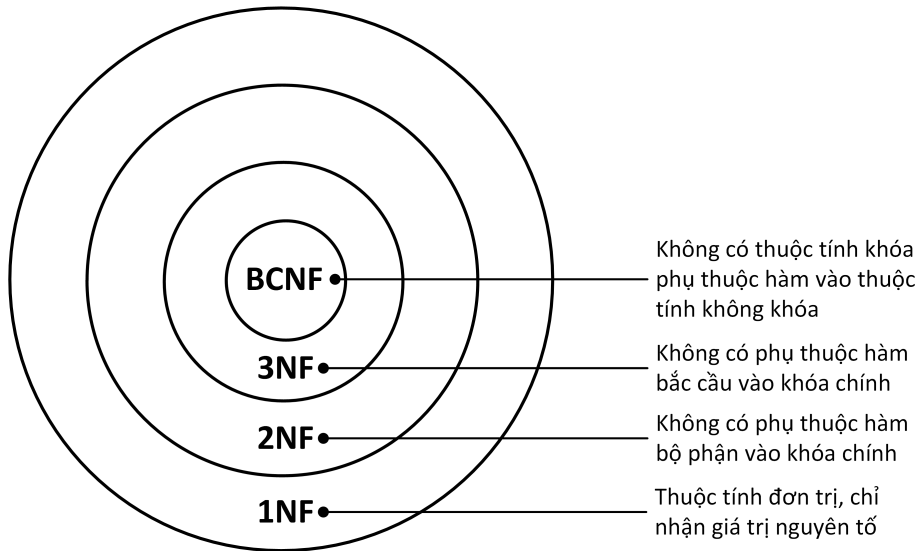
BCNF
Không có thuộc tính khóa phụ thuộc hàm vào thuộc tính không khóa

3NF
Không có phụ thuộc hàm bắc cầu vào khóa chính

2NF
Không có phụ thuộc hàm bộ phận vào khóa chính

1NF
Thuộc tính đơn trị, chỉ nhận giá trị nguyên tố